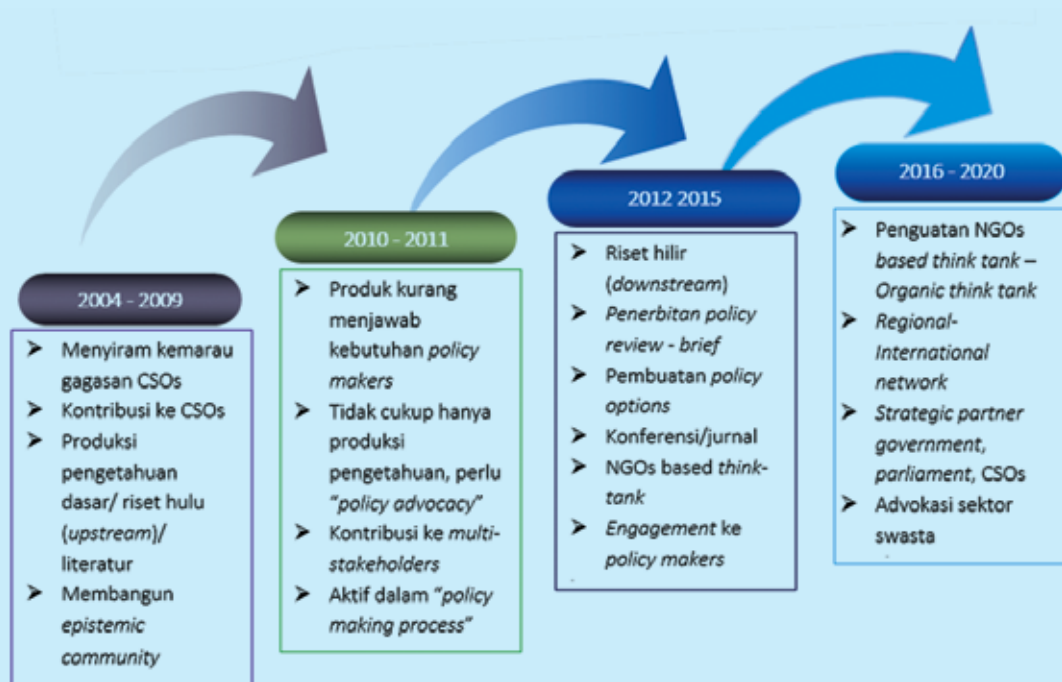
2004 - 2009

➤ Menyiram kemarau gagasan CSOs
➤ Kontribusi ke CSOs
➤ Produksi pengetahuan dasar/ riset hulu (upstream)/ literatur
➤ Membangun epistemic community

2010 - 2011

➤ Produk kurang menjawab kebutuhan policy makers
➤ Tidak cukup hanya produksi pengetahuan, perlu "policy advocacy"
➤ Kontribusi ke multi-stakeholders
➤ Aktif dalam "policy making process"

2012 2015

➤ Riset hilir (downstream)
➤ Penerbitan policy review - brief
➤ Pembuatan policy options
➤ Konferensi/jurnal
➤ NGOs based think-tank
➤ Engagement ke policy makers

2016 - 2020

➤ Penguatan NGOs based think tank – Organic think tank
➤ Regional-International network
➤ Strategic partner government, parliament, CSOs
➤ Advokasi sektor swasta